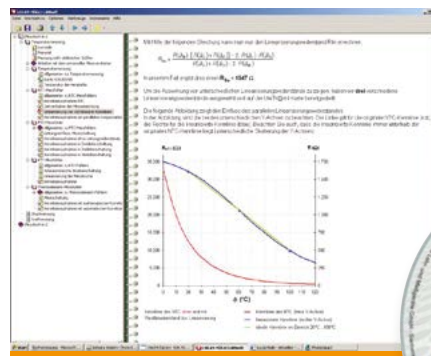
Mithilfe der folgenden Gleichung kann man nun den Linearisierungswiderstand $R_{lin}$ errechnen.

$R_{lin} = \frac{R(\vartheta_M) \cdot [R(\vartheta_1) + R(\vartheta_2)] - 2 \cdot R(\vartheta_1) \cdot R(\vartheta_2)}{R(\vartheta_1) + R(\vartheta_2) - 2 \cdot R(\vartheta_M)}$

In unserem Fall ergibt dies einen $R_{lin}$ = 1567 Ω.

Um die Auswirkung von unterschiedlichen Linearisierungswiderständen zu zeigen, nehmen wir drei verschiedene Linearisierungswiderstände ausgewählt und auf der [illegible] bewegt.

Die folgende Abbildung zeigt den Einfluss des parallelen Linearisierungswiderstandes. In der Abbildung sind die beiden unterschiedlichen Y-Achsen zu beachten. Die linke gilt für die originale NTC-Kennlinie, die rechte für die linearisierte Kennlinie. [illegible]

$R_{NTC}$ (Ω)

$R$ (Ω)

ϑ (°C)

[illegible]